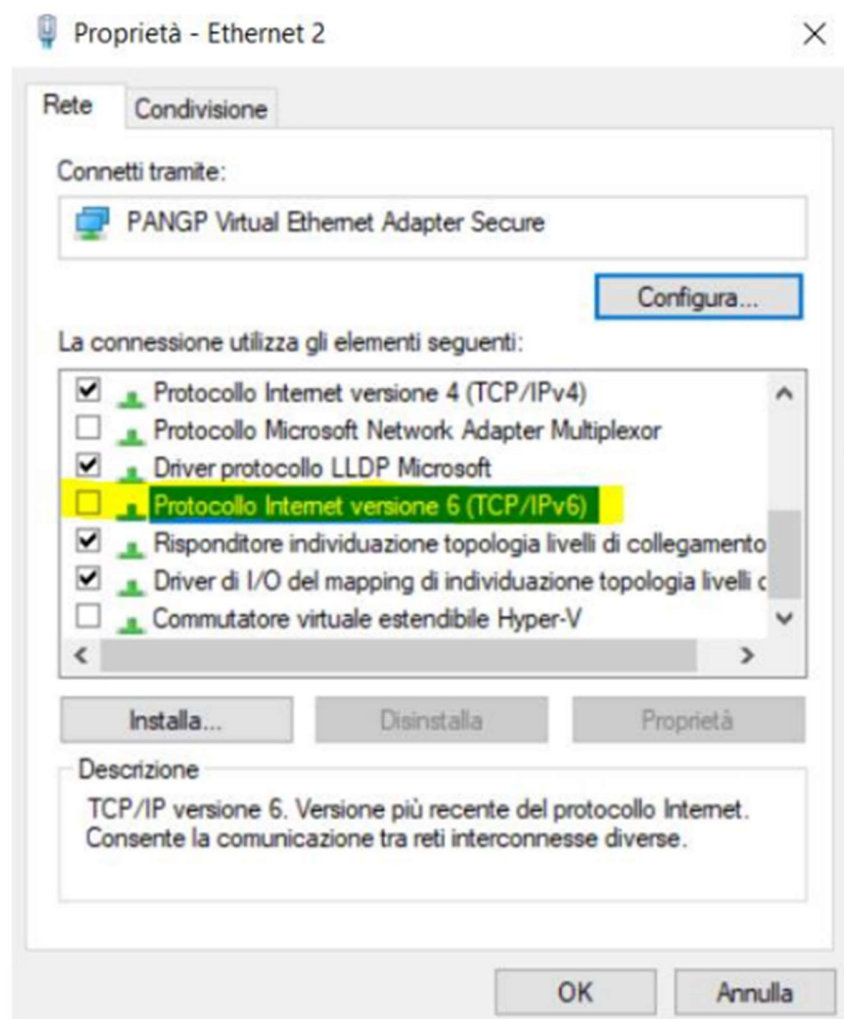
Proprietà - Ethernet 2

Rete Condivisione

Connetti tramite:

PANGP Virtual Ethernet Adapter Secure

Configura...

La connessione utilizza gli elementi seguenti:

Protocollo Internet versione 4 (TCP/IPv4)
Protocollo Microsoft Network Adapter Multiplexor
Driver protocollo LLDP Microsoft
Protocollo Internet versione 6 (TCP/IPv6)
Risponditore individuazione topologia livelli di collegamento
Driver di I/O del mapping di individuazione topologia livelli c
Commutatore virtuale estendibile Hyper-V

Installa... Disinstalla Proprietà

Descrizione
TCP/IP versione 6. Versione più recente del protocollo Internet. Consente la comunicazione tra reti interconnesse diverse.

OK Annulla